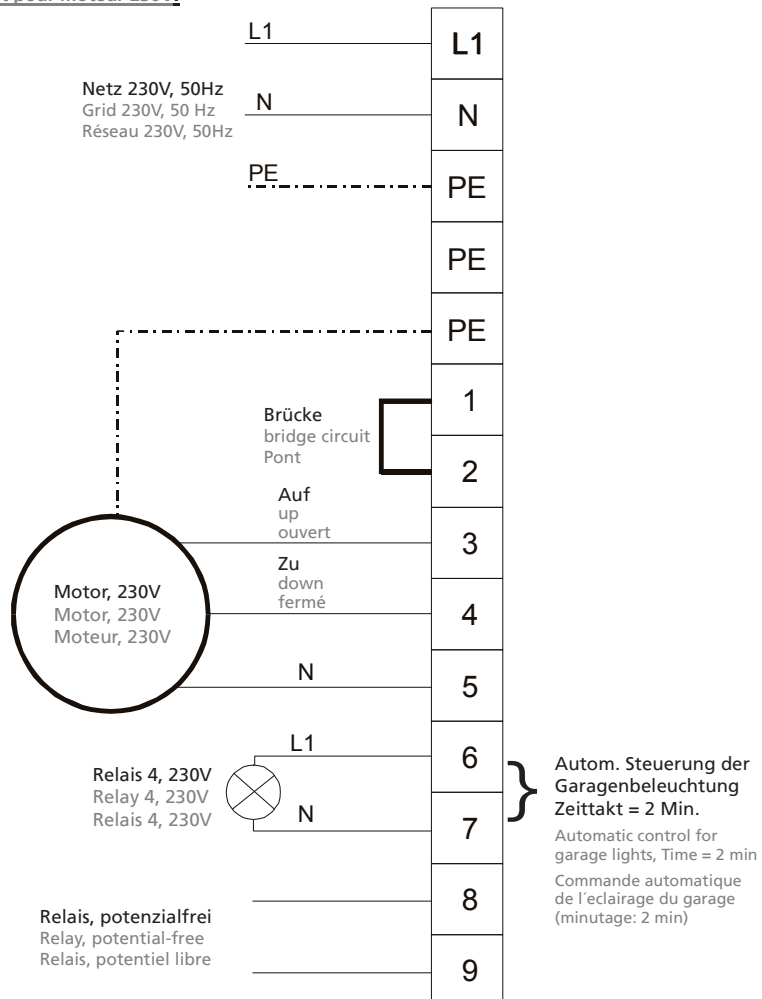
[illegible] pour Moteur 230V

L1

L1

Netz 230V, 50Hz
Grid 230V, 50 Hz
Réseau 230V, 50Hz

N

N

PE

PE

PE

PE

1

Brücke
bridge circuit
Pont

2

Auf
up
ouvert

3

Zu
down
fermé

Motor, 230V
Motor, 230V
Moteur, 230V

4

N

5

L1

6

Relais 4, 230V
Relay 4, 230V
Relais 4, 230V

N

7

Autom. Steuerung der Garagenbeleuchtung Zeittakt = 2 Min.

Automatic control for garage lights, Time = 2 min

Commande automatique de l´eclairage du garage (minutage: 2 min)

8

Relais, potenzialfrei
Relay, potential-free
Relais, potentiel libre

9